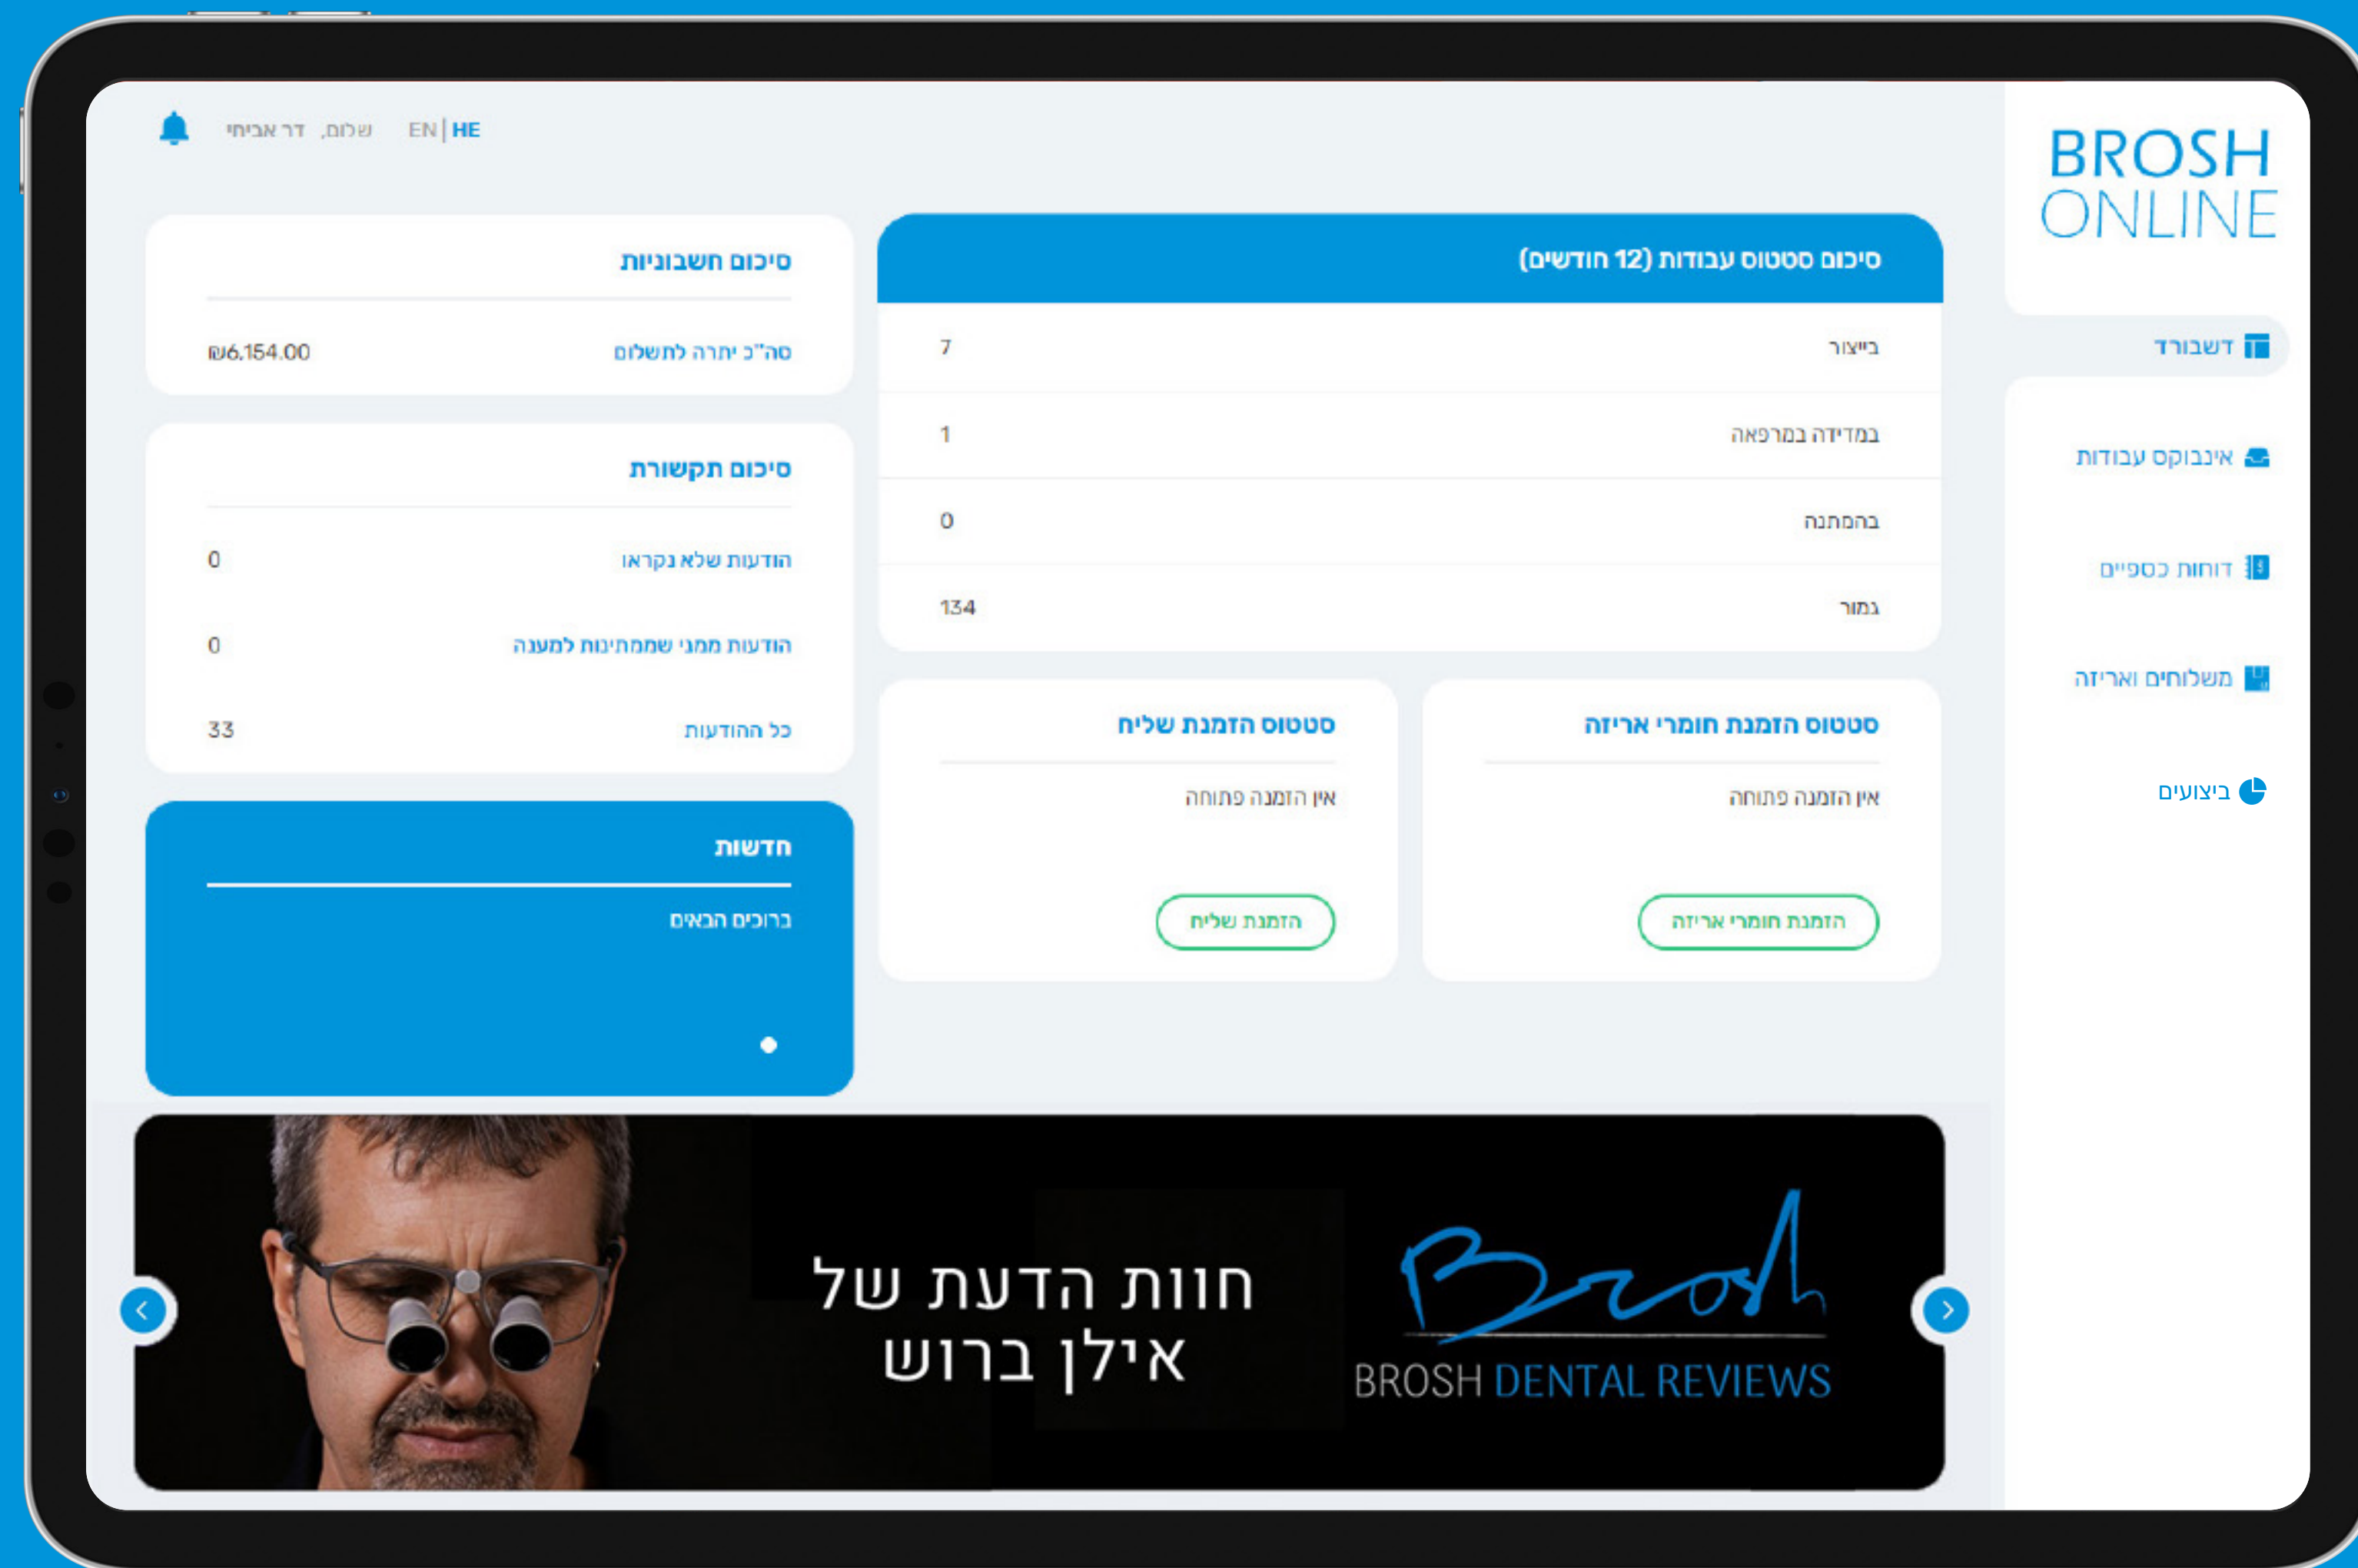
BROSH ONLINE

HE | EN שלום, דר אביחי

דשבורד
אינבוקס עבודות
דוחות כספיים
משלוחים ואריזה
ביצועים

סיכום סטטוס עבודות (12 חודשים)

| בייצור | 7 |
|---|---|
| במדידה במרפאה | 1 |
| בהמתנה | 0 |
| גמור | 134 |

סטטוס הזמנת חומרי אריזה
אין הזמנה פתוחה
הזמנת חומרי אריזה

סטטוס הזמנת שליח
אין הזמנה פתוחה
הזמנת שליח

סיכום חשבוניות
סה"כ יתרה לתשלום ₪6,154.00

סיכום תקשורת
הודעות שלא נקראו 0
הודעות ממני שממתינות למענה 0
כל ההודעות 33

חדשות
ברוכים הבאים

Brosh
BROSH DENTAL REVIEWS
חוות הדעת של
אילן ברוש